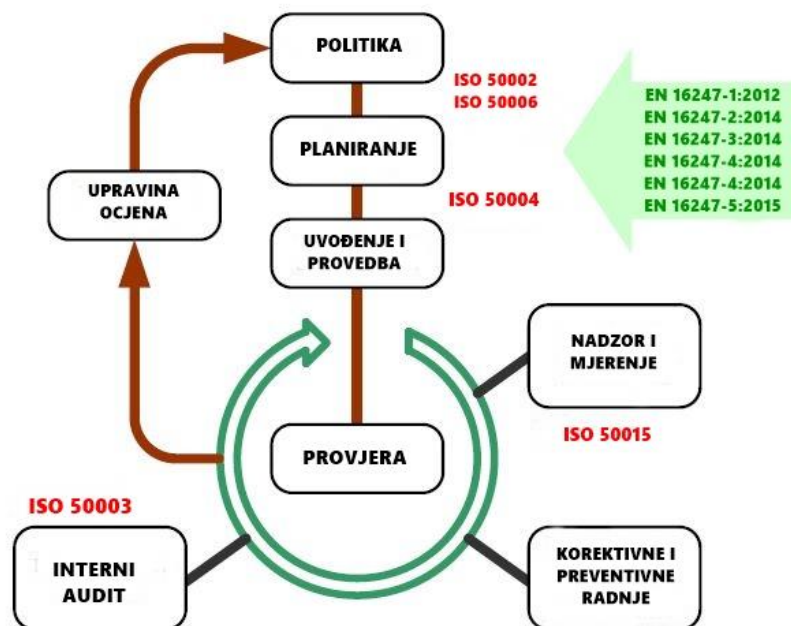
POLITIKA

ISO 50002
ISO 50006

PLANIRANJE

UPRAVINA OCJENA

ISO 50004

UVOĐENJE I PROVEDBA

EN 16247-1:2012
EN 16247-2:2014
EN 16247-3:2014
EN 16247-4:2014
EN 16247-4:2014
EN 16247-5:2015

NADZOR I MJERENJE

ISO 50015

PROVJERA

ISO 50003

INTERNI AUDIT

KOREKTIVNE I PREVENTIVNE RADNJE